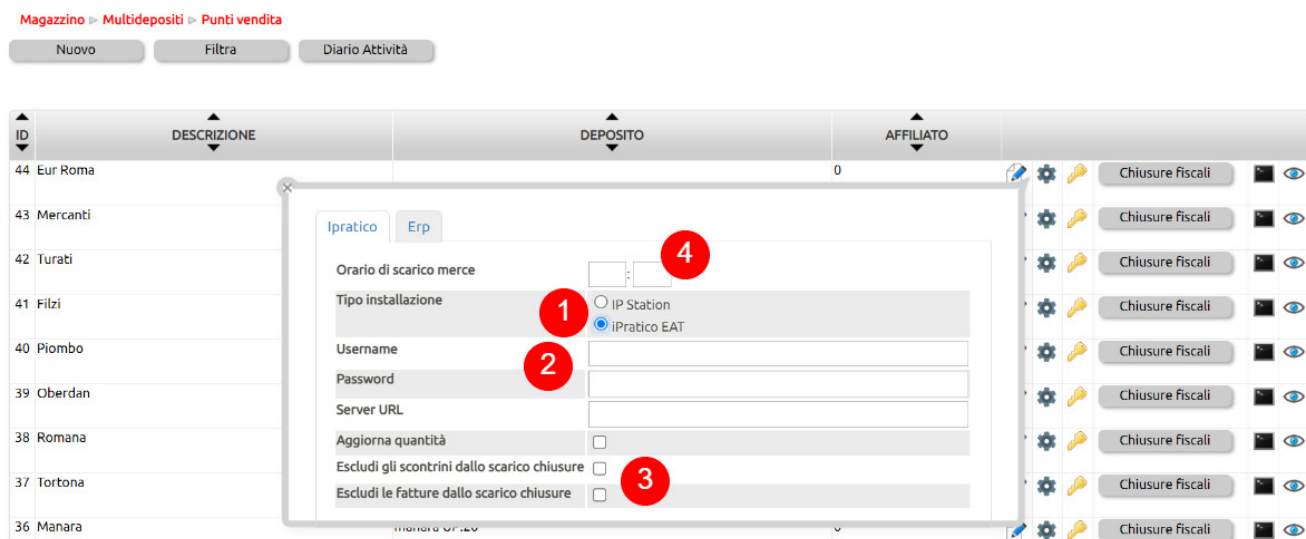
Magazzino ▹ Multidepositi ▹ Punti vendita

Nuovo Filtra Diario Attività

| ID | DESCRIZIONE | DEPOSITO | AFFILIATO | |
|---|---|---|---|---|
| 44 | Eur Roma | | 0 | Chiusure fiscali |
| 43 | Mercanti | | | Chiusure fiscali |
| 42 | Turati | | | Chiusure fiscali |
| 41 | Filzi | | | Chiusure fiscali |
| 40 | Piombo | | | Chiusure fiscali |
| 39 | Oberdan | | | Chiusure fiscali |
| 38 | Romana | | | Chiusure fiscali |
| 37 | Tortona | | | Chiusure fiscali |
| 36 | Manara | manara OP.20 | 0 | Chiusure fiscali |

Ipratico Erp

Orario di scarico merce : 4

Tipo installazione 1 IP Station iPratico EAT

Username 2

Password

Server URL

Aggiorna quantità

Escludi gli scontrini dallo scarico chiusure 3

Escludi le fatture dallo scarico chiusure